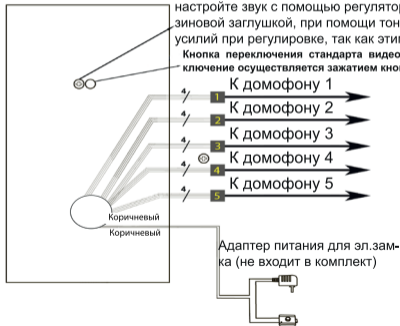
настройте звук с помощью регулятор
зиновой заглушкой, при помощи тон
усилий при регулировке, так как этим

Кнопка переключения стандарта видео
ключение осуществляется зажатием кно

4 1 К домофону 1
4 2 К домофону 2
4 3 К домофону 3
4 4 К домофону 4
4 5 К домофону 5

Коричневый
Коричневый

Адаптер питания для эл.замка (не входит в комплект)